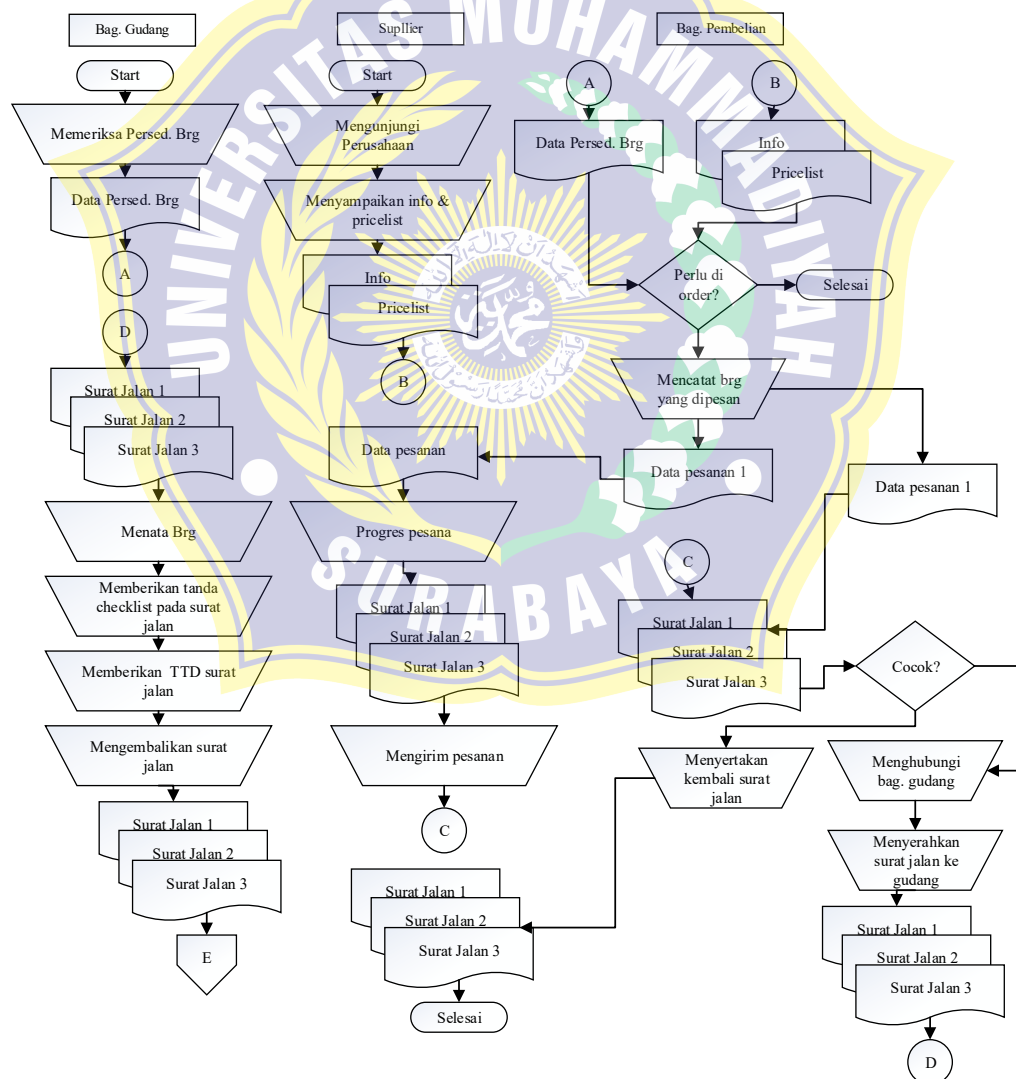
Bag. Gudang

Start

Memeriksa Persed. Brg

Data Persed. Brg

A

D

Surat Jalan 1

Surat Jalan 2

Surat Jalan 3

Menata Brg

Memberikan tanda checklist pada surat jalan

Memberikan TTD surat jalan

Mengembalikan surat jalan

Surat Jalan 1

Surat Jalan 2

Surat Jalan 3

E

Suplier

Start

Mengunjungi Perusahaan

Menyampaikan info & pricelist

Info

Pricelist

B

Data pesanan

Progres pesana

Surat Jalan 1

Surat Jalan 2

Surat Jalan 3

Mengirim pesanan

C

Surat Jalan 1

Surat Jalan 2

Surat Jalan 3

Selesai

Bag. Pembelian

A

B

Data Persed. Brg

Info

Pricelist

Perlu di order?

Selesai

Mencatat brg yang dipesan

Data pesanan 1

Data pesanan 1

C

Surat Jalan 1

Surat Jalan 2

Surat Jalan 3

Cocok?

Menyertakan kembali surat jalan

Menghubungi bag. gudang

Menyerahkan surat jalan ke gudang

Surat Jalan 1

Surat Jalan 2

Surat Jalan 3

D

UNIVERSITAS MUHAMMADIYAH SURABAYA